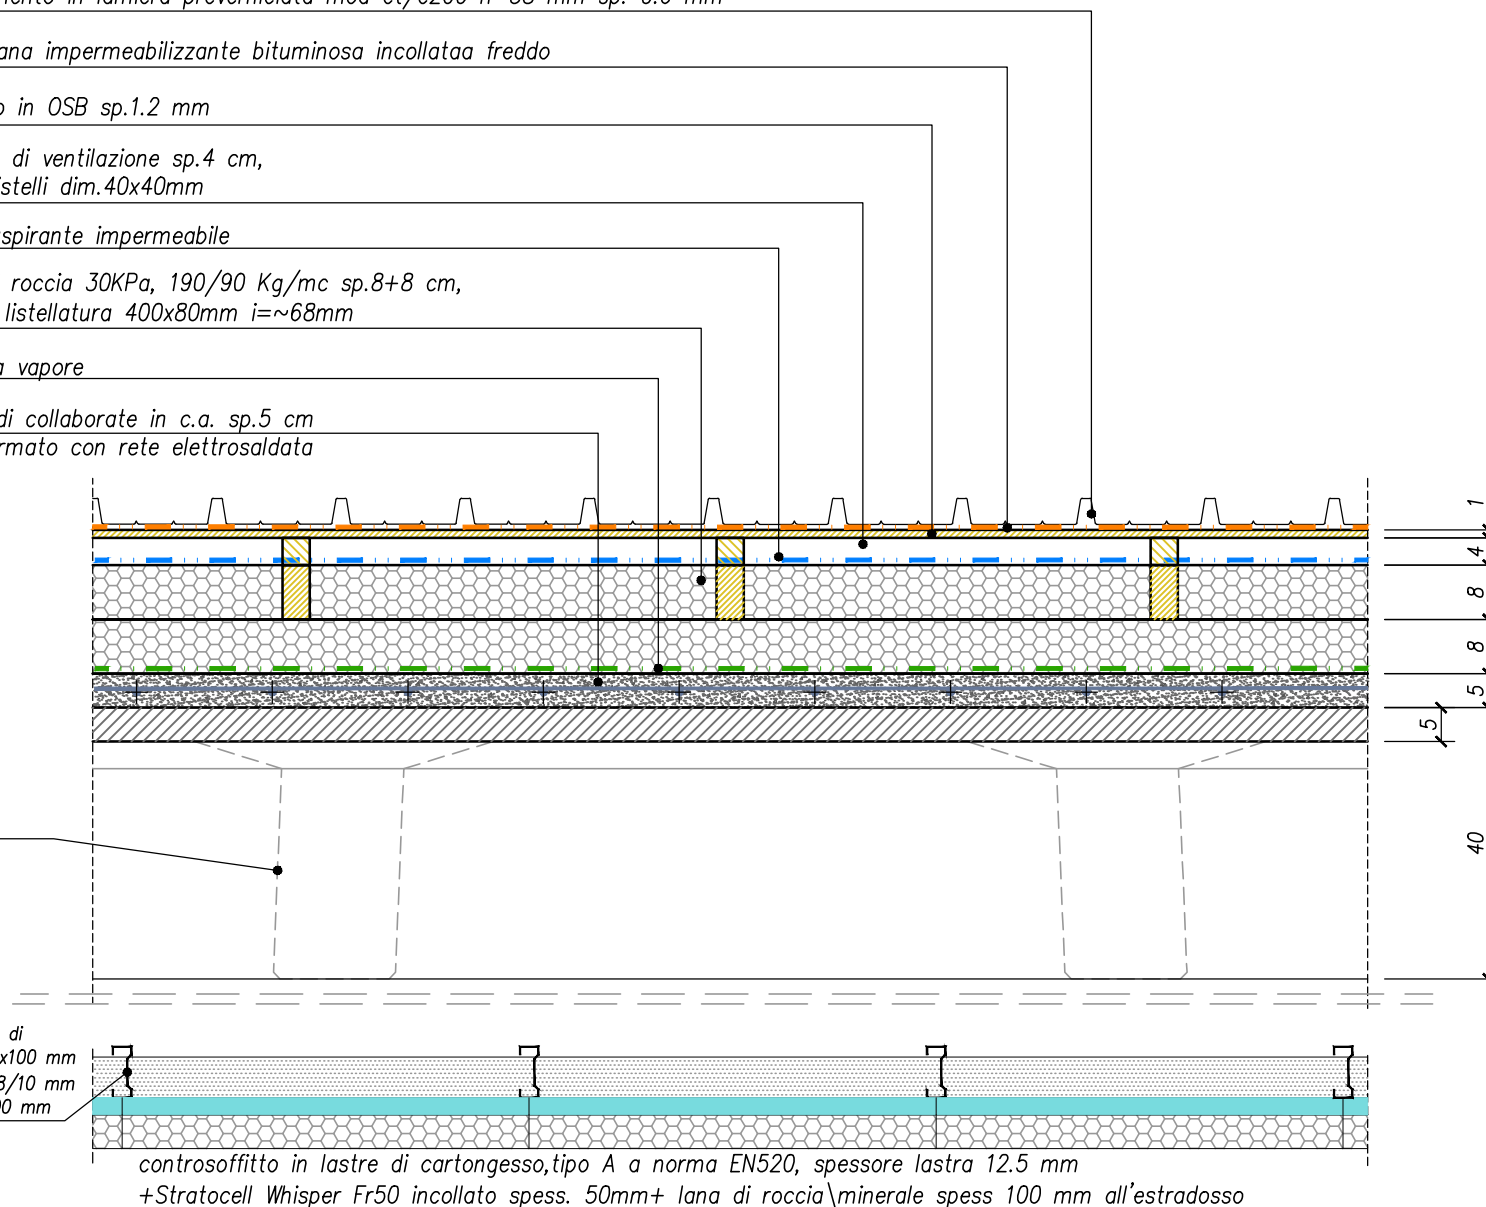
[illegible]ento in lamiera preverniciata mod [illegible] mm sp. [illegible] mm

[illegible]ana impermeabilizzante bituminosa incollataa freddo

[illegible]o in OSB sp.1.2 mm

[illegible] di ventilazione sp.4 cm,
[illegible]stelli dim.40x40mm

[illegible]spirante impermeabile

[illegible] roccia 30KPa, 190/90 Kg/mc sp.8+8 cm,
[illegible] listellatura 400x80mm i=~68mm

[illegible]a vapore

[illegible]di collaborate in c.a. sp.5 cm
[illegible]rmato con rete elettrosaldata

1
4
8
8
5
5
40

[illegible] di
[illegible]x100 mm
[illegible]3/10 mm
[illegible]0 mm

controsoffitto in lastre di cartongesso,tipo A a norma EN520, spessore lastra 12.5 mm
+Stratocell Whisper Fr50 incollato spess. 50mm+ lana di roccia\minerale spess 100 mm all'estradosso